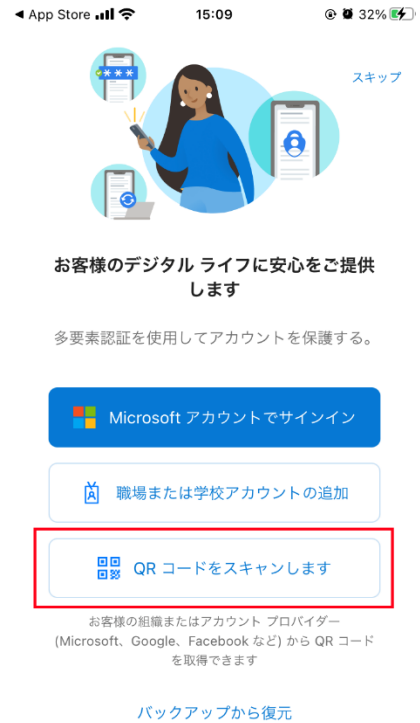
◀ App Store 15:09 32%

スキップ

\*\*\*

お客様のデジタル ライフに安心をご提供します

多要素認証を使用してアカウントを保護する。

Microsoft アカウントでサインイン

職場または学校アカウントの追加

QR コードをスキャンします

お客様の組織またはアカウント プロバイダー (Microsoft、Google、Facebook など) から QR コードを取得できます

バックアップから復元